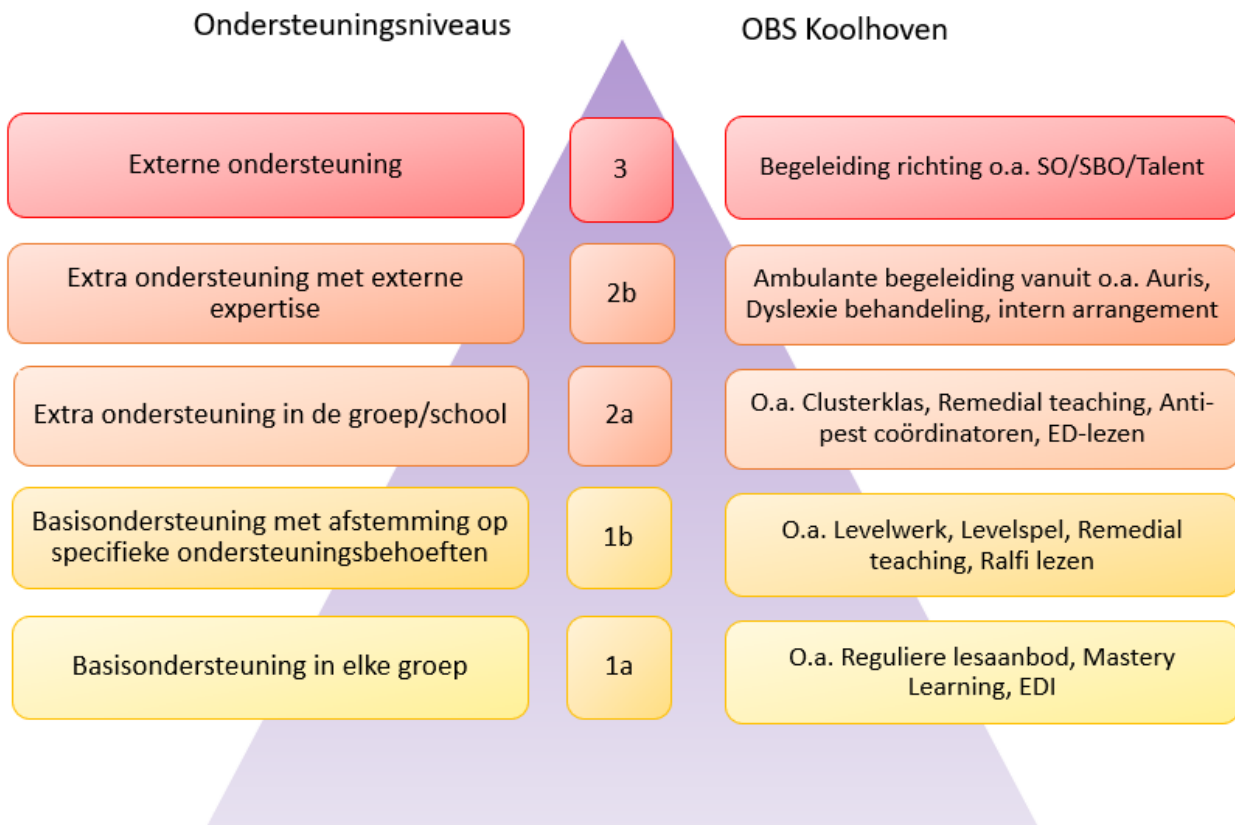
Ondersteuningsniveaus

OBS Koolhoven

Externe ondersteuning

3

Begeleiding richting o.a. SO/SBO/Talent

Extra ondersteuning met externe expertise

2b

Ambulante begeleiding vanuit o.a. Auris, Dyslexie behandeling, intern arrangement

Extra ondersteuning in de groep/school

2a

O.a. Clusterklas, Remedial teaching, Anti-pest coördinatoren, ED-lezen

Basisondersteuning met afstemming op specifieke ondersteuningsbehoeften

1b

O.a. Levelwerk, Levelspel, Remedial teaching, Ralfi lezen

Basisondersteuning in elke groep

1a

O.a. Reguliere lesaanbod, Mastery Learning, EDI